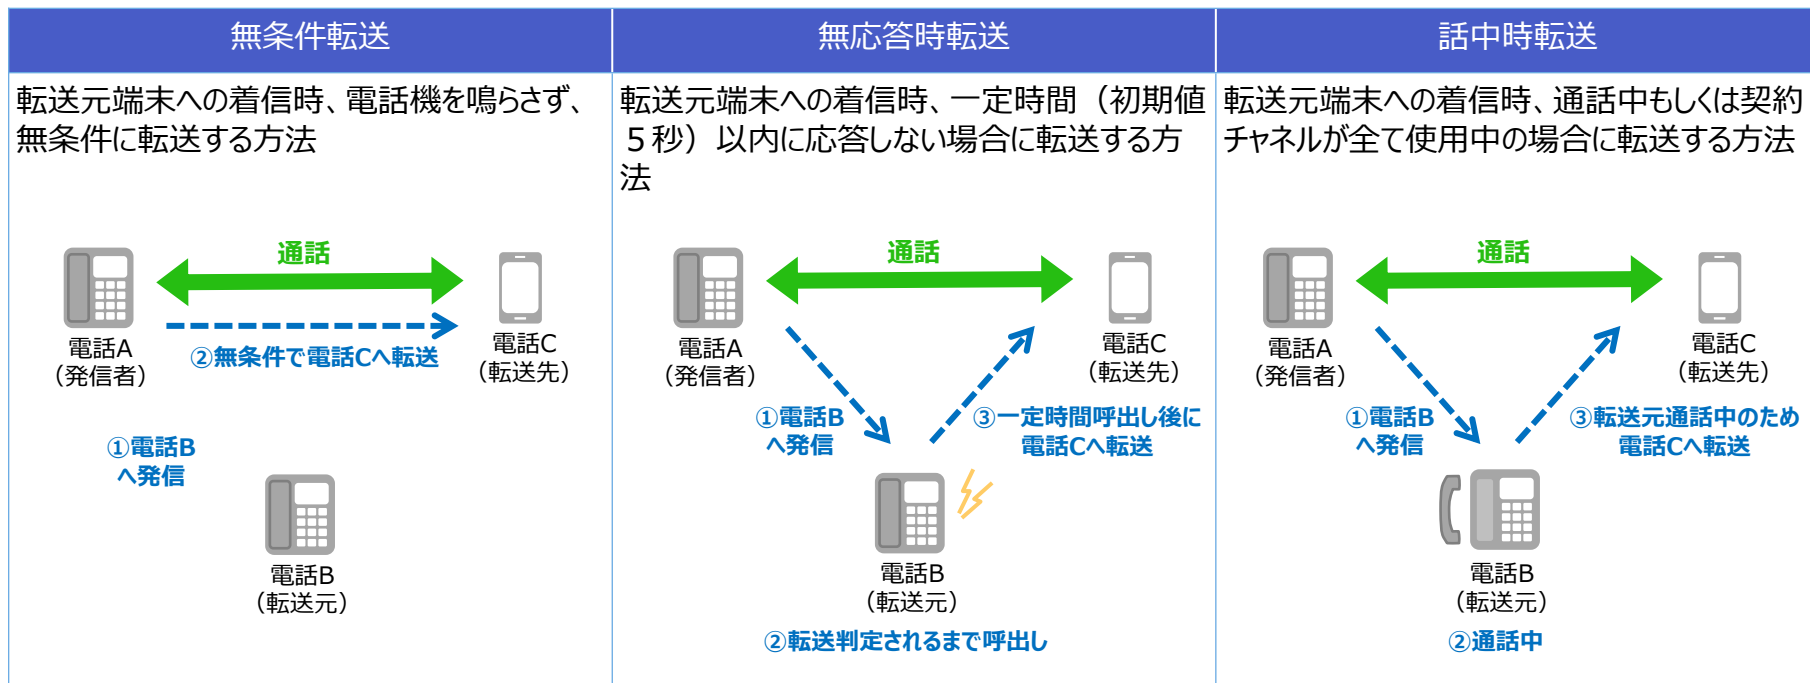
| 無条件転送 | 無応答時転送 | 話中時転送 |
|---|---|---|
| 転送元端末への着信時、電話機を鳴らさず、無条件に転送する方法 | 転送元端末への着信時、一定時間（初期値５秒）以内に応答しない場合に転送する方法 | 転送元端末への着信時、通話中もしくは契約チャネルが全て使用中の場合に転送する方法 |

通話
電話A
（発信者）
②無条件で電話Cへ転送
電話C
（転送先）
①電話B
へ発信
電話B
（転送元）

通話
電話A
（発信者）
電話C
（転送先）
①電話B
へ発信
③一定時間呼出し後に
電話Cへ転送
電話B
（転送元）
②転送判定されるまで呼出し

通話
電話A
（発信者）
電話C
（転送先）
①電話B
へ発信
③転送元通話中のため
電話Cへ転送
電話B
（転送元）
②通話中